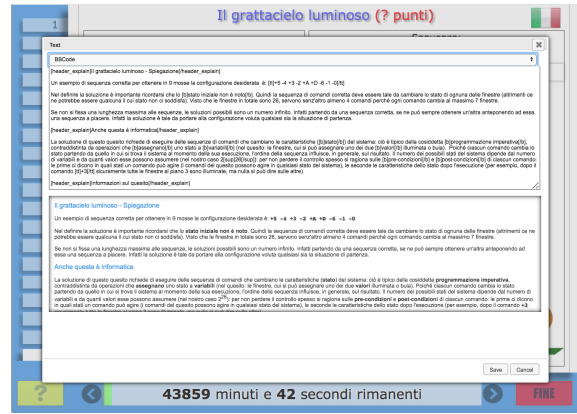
1

Il grattacielo luminoso (? punti)

Text

BBCode

[header_explain]Il grattacielo luminoso - Spiegazione[/header_explain]

Un esempio di sequenza corretta per ottenere in 9 mosse la configurazione desiderata è [tt]+5 -4 +3 -2 +A +D -6 -1 -0[/tt]

Nel definire la soluzione è importante ricordarsi che lo [b]stato iniziale non è noto[/b]. Quindi la sequenza di comandi corretta deve essere tale da cambiare lo stato di ognuna delle finestre (altrimenti ce ne potrebbe essere qualcuna il cui stato non ci soddisfa). Visto che le finestre in totale sono 26, servono senz'altro almeno 4 comandi perché ogni comando cambia al massimo 7 finestre.

Se non si fissa una lunghezza massima alle sequenze, le soluzioni possibili sono un numero infinito. Infatti partendo da una sequenza corretta, se ne può sempre ottenere un'altra anteponendo ad essa una sequenza a piacere. Infatti la soluzione è tale da portare alla configurazione voluta qualsiasi sia la situazione di partenza.

[header_explain]Anche questa è informatica[/header_explain]

La soluzione di questo quesito richiede di eseguire delle sequenze di comandi che cambiano le caratteristiche ([b]stato[/b]) del sistema: ciò è tipico della cosiddetta [b]programmazione imperativa[/b], contraddistinta da operazioni che [b]assegnano[/b] uno stato a [b]variabili[/b] (nel questo: le finestre, cui si può assegnare uno dei due [b]valori[/b] illuminata o buia). Poiché ciascun comando cambia lo stato partendo da quello in cui si trova il sistema al momento della sua esecuzione, l'ordine della sequenza influisce, in generale, sul risultato. Il numero dei possibili stati del sistema dipende dal numero di variabili e da quanti valori esse possono assumere (nel nostro caso 2[sup]26[/sup]): per non perdere il controllo spesso si ragiona sulle [b]pre-condizioni[/b] e [b]post-condizioni[/b] di ciascun comando: le prime ci dicono in quali stati un comando può agire (i comandi del quesito possono agire in qualsiasi stato del sistema), le seconde le caratteristiche dello stato dopo l'esecuzione (per esempio, dopo il comando [tt]+3[/tt] sicuramente tutte le finestre al piano 3 sono illuminate, ma nulla si può dire sulle altre).

[header_explain]Informazioni sul quesito[/header_explain]

Il grattacielo luminoso - Spiegazione

Un esempio di sequenza corretta per ottenere in 9 mosse la configurazione desiderata è +5 -4 +3 -2 +A +D -6 -1 -0

Nel definire la soluzione è importante ricordarsi che lo stato iniziale non è noto. Quindi la sequenza di comandi corretta deve essere tale da cambiare lo stato di ognuna delle finestre (altrimenti ce ne potrebbe essere qualcuna il cui stato non ci soddisfa). Visto che le finestre in totale sono 26, servono senz'altro almeno 4 comandi perché ogni comando cambia al massimo 7 finestre.

Se non si fissa una lunghezza massima alle sequenze, le soluzioni possibili sono un numero infinito. Infatti partendo da una sequenza corretta, se ne può sempre ottenere un'altra anteponendo ad essa una sequenza a piacere. Infatti la soluzione è tale da portare alla configurazione voluta qualsiasi sia la situazione di partenza.

Anche questa è informatica

La soluzione di questo quesito richiede di eseguire delle sequenze di comandi che cambiano le caratteristiche (stato) del sistema: ciò è tipico della cosiddetta programmazione imperativa, contraddistinta da operazioni che assegnano uno stato a variabili (nel questo: le finestre, cui si può assegnare uno dei due valori illuminata o buia). Poiché ciascun comando cambia lo stato partendo da quello in cui si trova il sistema al momento della sua esecuzione, l'ordine della sequenza influisce, in generale, sul risultato. Il numero dei possibili stati del sistema dipende dal numero di variabili e da quanti valori esse possono assumere (nel nostro caso $2^{26}$): per non perdere il controllo spesso si ragiona sulle pre-condizioni e post-condizioni di ciascun comando: le prime ci dicono in quali stati un comando può agire (i comandi del quesito possono agire in qualsiasi stato del sistema), le seconde le caratteristiche dello stato dopo l'esecuzione (per esempio, dopo il comando +3 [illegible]

Save Cancel

? 43859 minuti e 42 secondi rimanenti FINE